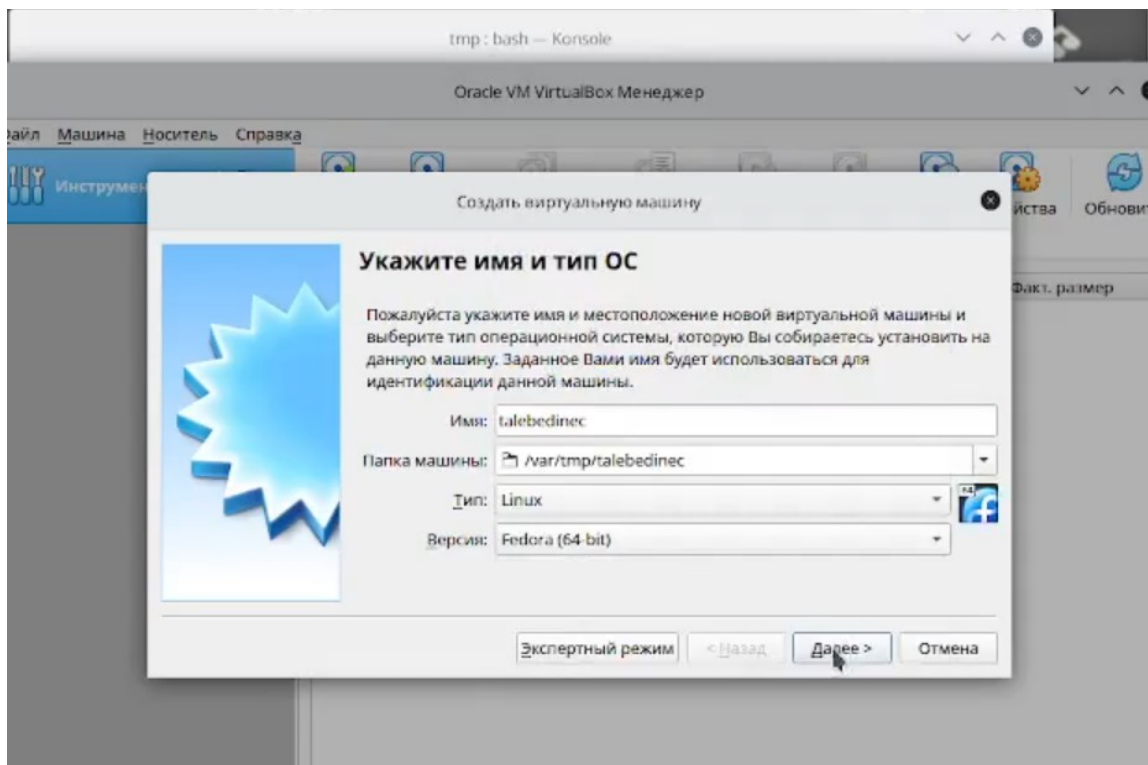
tmp : bash — Konsole

Oracle VM VirtualBox Менеджер

айл Машина Носитель Справка

Инструмен

йства Обновит

Факт. размер

Создать виртуальную машину

Укажите имя и тип ОС

Пожалуйста укажите имя и местоположение новой виртуальной машины и выберите тип операционной системы, которую Вы собираетесь установить на данную машину. Заданное Вами имя будет использоваться для идентификации данной машины.

Имя: talebedinec

Папка машины: /var/tmp/talebedinec

Тип: Linux

Версия: Fedora (64-bit)

Экспертный режим

< Назад

Далее >

Отмена